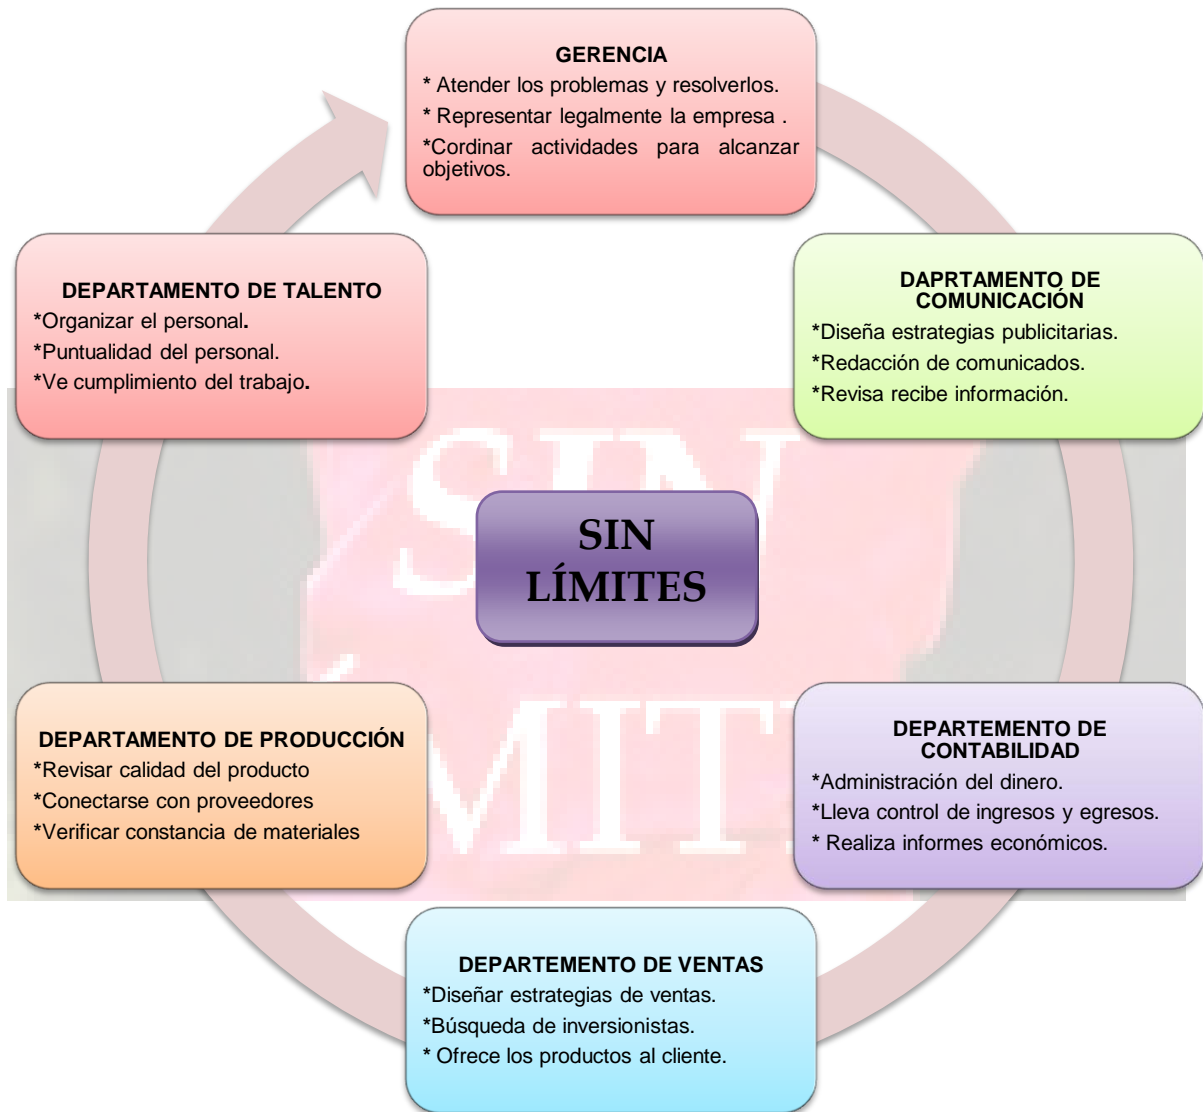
GERENCIA
* Atender los problemas y resolverlos.
* Representar legalmente la empresa .
*Cordinar actividades para alcanzar objetivos.

DAPRTAMENTO DE COMUNICACIÓN
*Diseña estrategias publicitarias.
*Redacción de comunicados.
*Revisa recibe información.

DEPARTEMENTO DE CONTABILIDAD
*Administración del dinero.
*Lleva control de ingresos y egresos.
* Realiza informes económicos.

DEPARTEMENTO DE VENTAS
*Diseñar estrategias de ventas.
*Búsqueda de inversionistas.
* Ofrece los productos al cliente.

DEPARTAMENTO DE PRODUCCIÓN
*Revisar calidad del producto
*Conectarse con proveedores
*Verificar constancia de materiales

DEPARTAMENTO DE TALENTO
*Organizar el personal.
*Puntualidad del personal.
*Ve cumplimiento del trabajo.

SIN LÍMITES

SIN
MIT